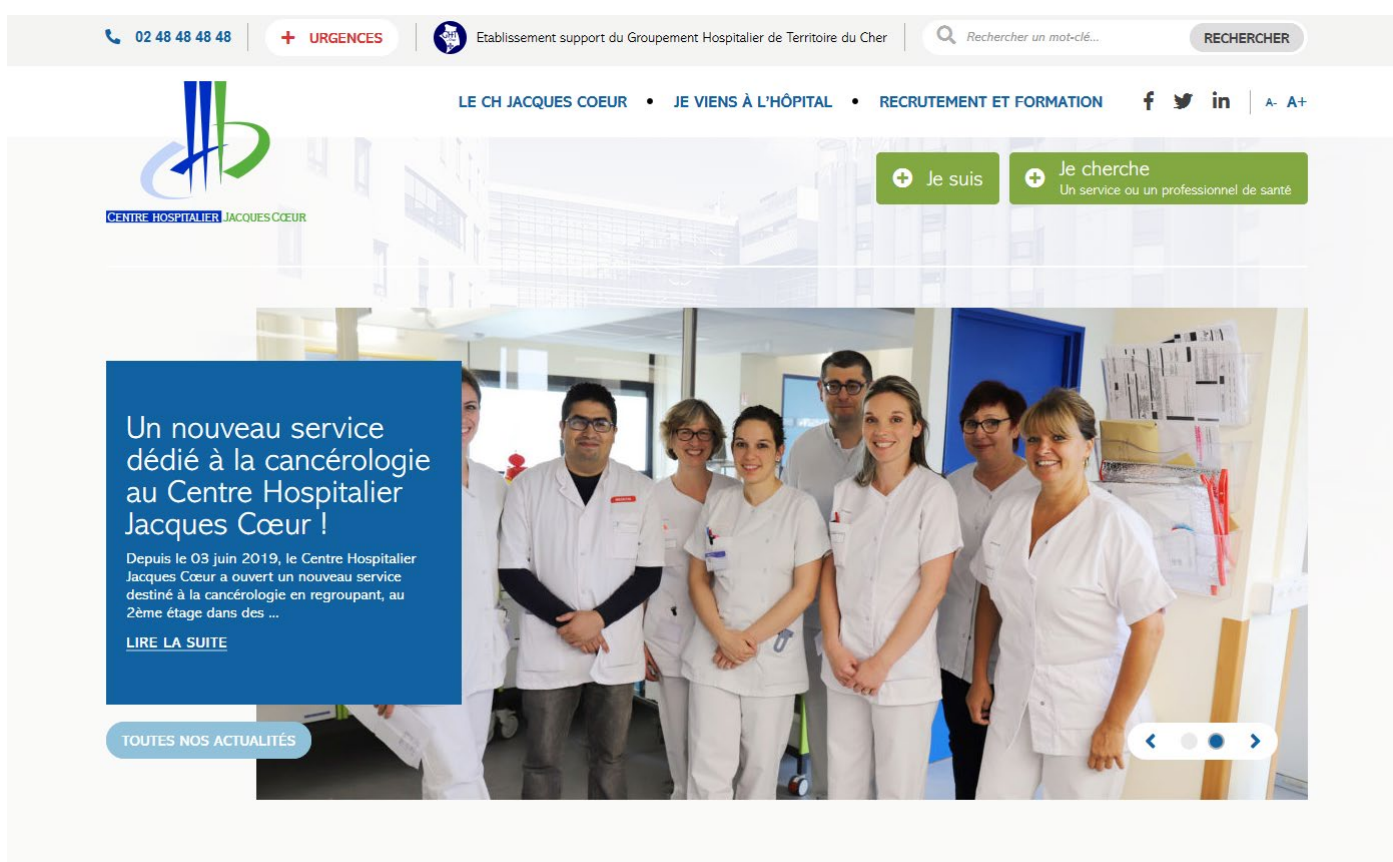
02 48 48 48 48

+ URGENCES

GHT

Etablissement support du Groupement Hospitalier de Territoire du Cher

Rechercher un mot-clé...

RECHERCHER

CENTRE HOSPITALIER JACQUES CŒUR

LE CH JACQUES COEUR • JE VIENS À L'HÔPITAL • RECRUTEMENT ET FORMATION

A- A+

Je suis

Je cherche
Un service ou un professionnel de santé

Un nouveau service dédié à la cancérologie au Centre Hospitalier Jacques Cœur !

Depuis le 03 juin 2019, le Centre Hospitalier Jacques Cœur a ouvert un nouveau service destiné à la cancérologie en regroupant, au 2ème étage dans des ...

LIRE LA SUITE

TOUTES NOS ACTUALITÉS